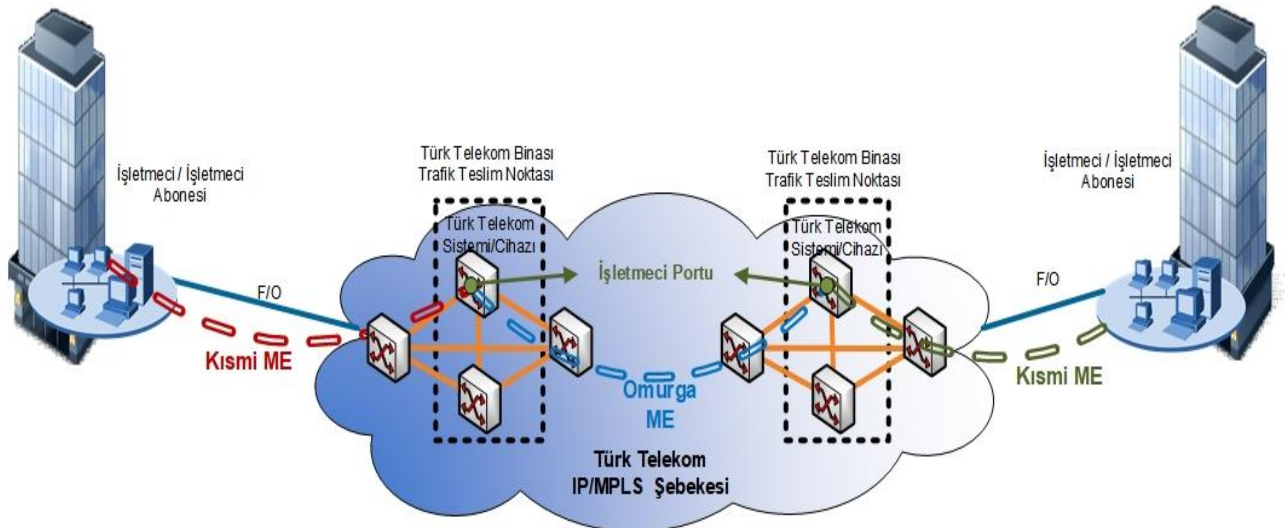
İşletmeci / İşletmeci Abonesi

Türk Telekom Binası Trafik Teslim Noktası

Türk Telekom Binası Trafik Teslim Noktası

İşletmeci / İşletmeci Abonesi

Türk Telekom Sistemi/Cihazı

Türk Telekom Sistemi/Cihazı

İşletmeci Portu

F/O

F/O

Kısmi ME

Omurga ME

Kısmi ME

Türk Telekom IP/MPLS Şebekesi